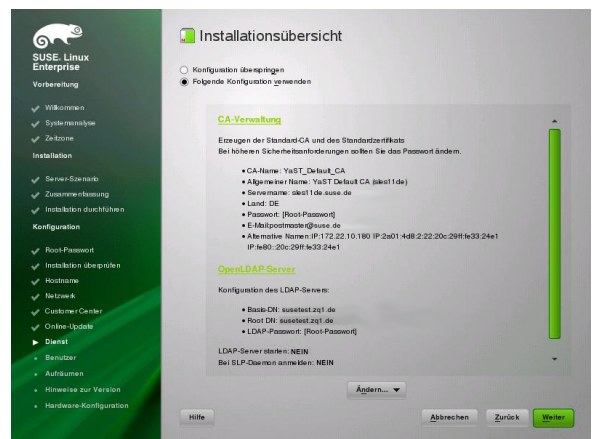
SUSE. Linux Enterprise

Vorbereitung

Willkommen
Systemanalyse
Zeitzone

Installation

Server-Szenario
Zusammenfassung
Installation durchführen

Konfiguration

Root-Passwort
Installation überprüfen
Hostname
Netzwerk
Customer Center
Online-Update
Dienst
Benutzer
Aufräumen
Hinweise zur Version
Hardware-Konfiguration

Installationsübersicht

Konfiguration überspringen
Folgende Konfiguration verwenden

CA-Verwaltung

Erzeugen der Standard-CA und des Standardzertifikats
Bei höheren Sicherheitsanforderungen sollten Sie das Passwort ändern.

• CA-Name: YaST_Default_CA
• Allgemeiner Name: YaST Default CA (sles11de)
• Servername: sles11de.suse.de
• Land: DE
• Passwort: [Root-Passwort]
• E-Mail:postmaster@suse.de
• Alternative Namen:IP:172.22.10.180 IP:2a01:4d8:2:22:20c:29ff:fe33:24e1 IP:fe80::20c:29ff:fe33:24e1

OpenLDAP-Server

Konfiguration des LDAP-Servers:

• Basis-DN: susetest.zq1.de
• Root DN: susetest.zq1.de
• LDAP-Passwort: [Root-Passwort]

LDAP-Server starten: NEIN
Bei SLP-Daemon anmelden: NEIN

Ändern...

Hilfe
Abbrechen
Zurück
Weiter